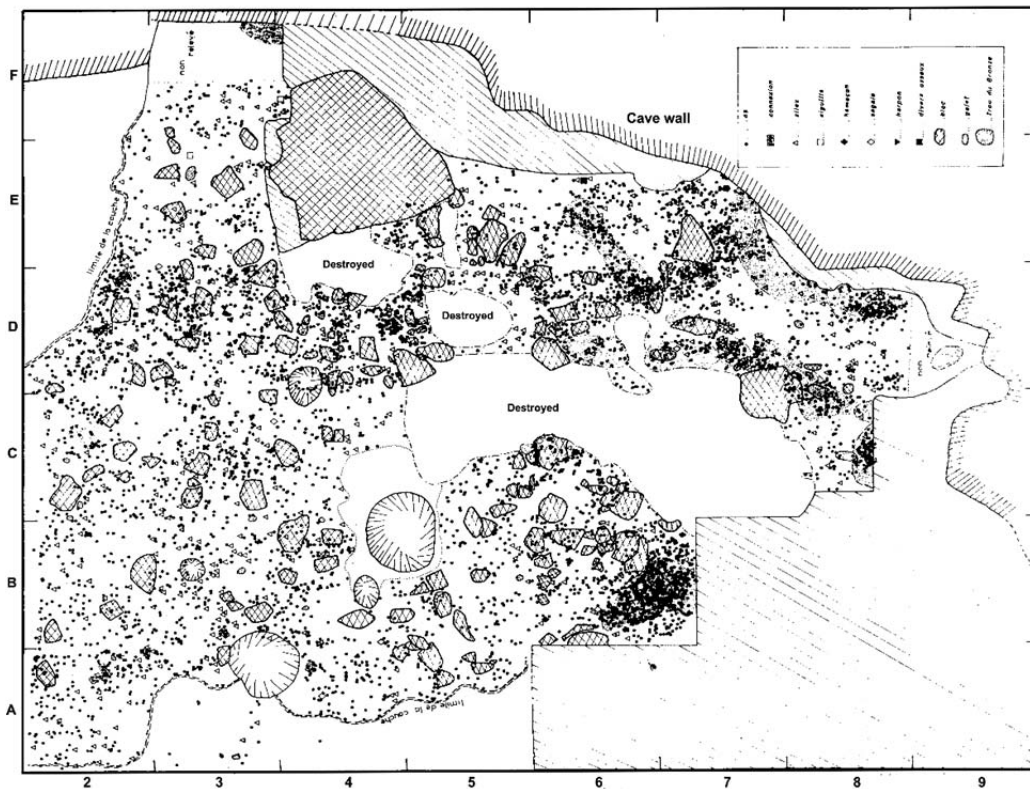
F
E
D
C
B
A
2
3
4
5
6
7
8
9
Cave wall
Destroyed
Destroyed
Destroyed
non relevé
limite de la couche
limite de la couche
non
os
connexion
silex
aiguille
hameçon
sagaie
harpon
divers osseux
bloc
galet
Trou du Bronze